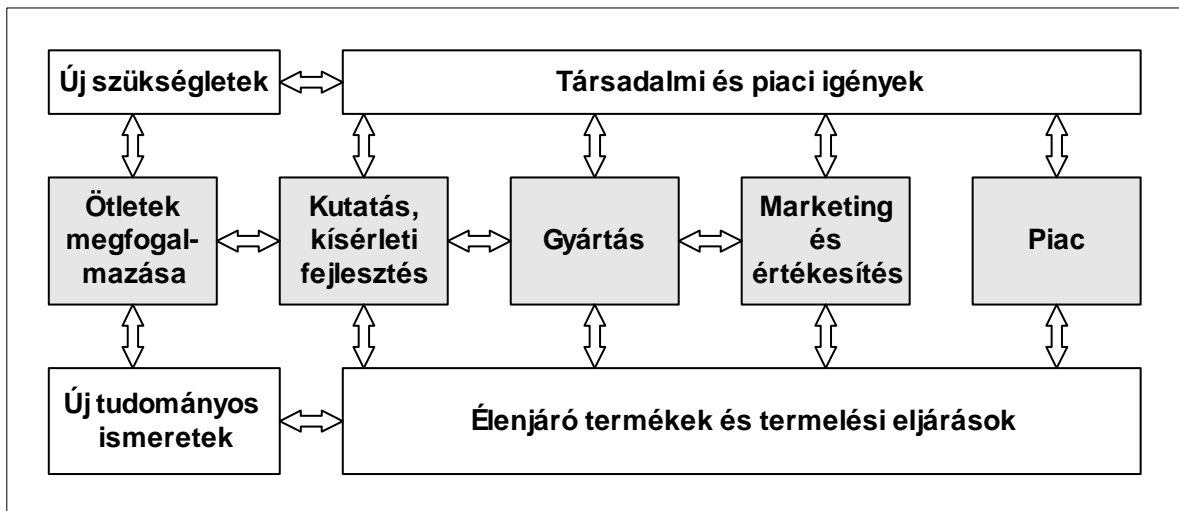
Új szükségletek

Társadalmi és piaci igények

Ötletek megfogalmazása

Kutatás, kísérleti fejlesztés

Gyártás

Marketing és értékesítés

Piac

Új tudományos ismeretek

Élenjáró termékek és termelési eljárások